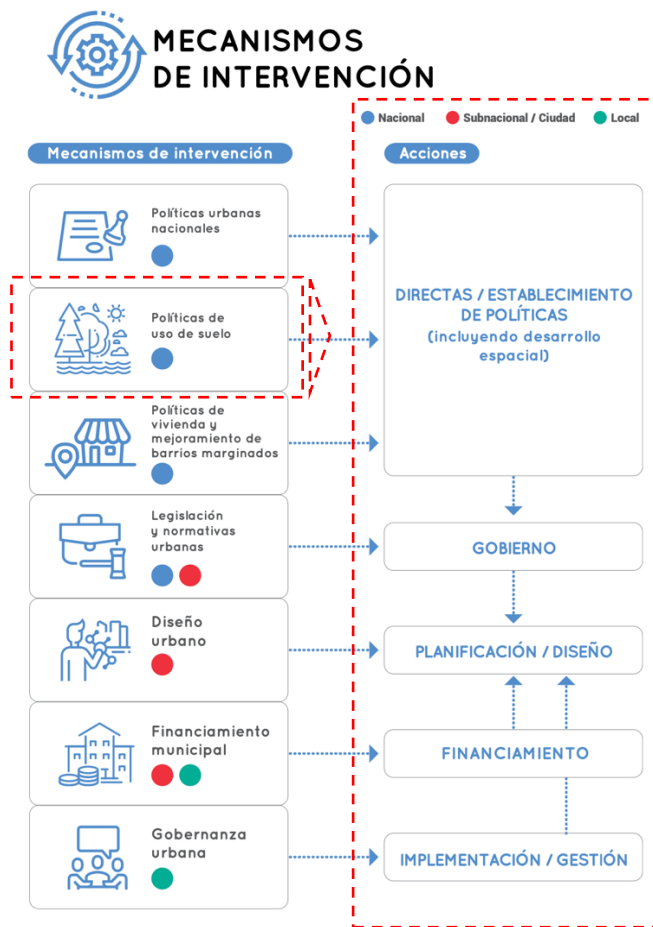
MECANISMOS DE INTERVENCIÓN

Nacional
Subnacional / Ciudad
Local

Mecanismos de intervención

Políticas urbanas nacionales

Políticas de uso de suelo

Políticas de vivienda y mejoramiento de barrios marginados

Legislación y normativas urbanas

Diseño urbano

Financiamiento municipal

Gobernanza urbana

Acciones

DIRECTAS / ESTABLECIMIENTO DE POLÍTICAS (incluyendo desarrollo espacial)

GOBIERNO

PLANIFICACIÓN / DISEÑO

FINANCIAMIENTO

IMPLEMENTACIÓN / GESTIÓN